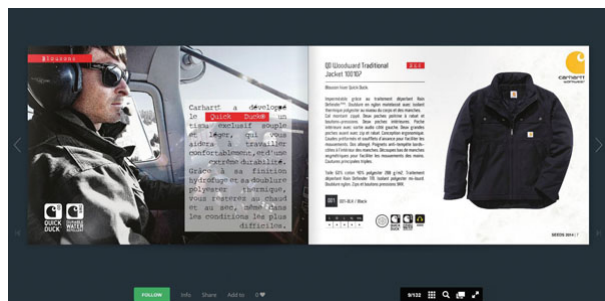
Blousons

Carhartt a développé le Quick Duck® un tissu exclusif souple et léger, qui vous aidera à travailler confortablement, tout en offrant une extrême durabilité. Grâce à sa finition hydrofuge et sa doublure polyester thermique, vous resterez au chaud et au sec, même dans les conditions les plus difficiles.

QUICK DUCK

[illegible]

QS Woodward Traditional Jacket 101107

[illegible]

Blouson Veste Quick Duck

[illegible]

001 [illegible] / Black

carhartt

SEASON 2014 | 7

FOLLOW Info Share Add to 0

9/132